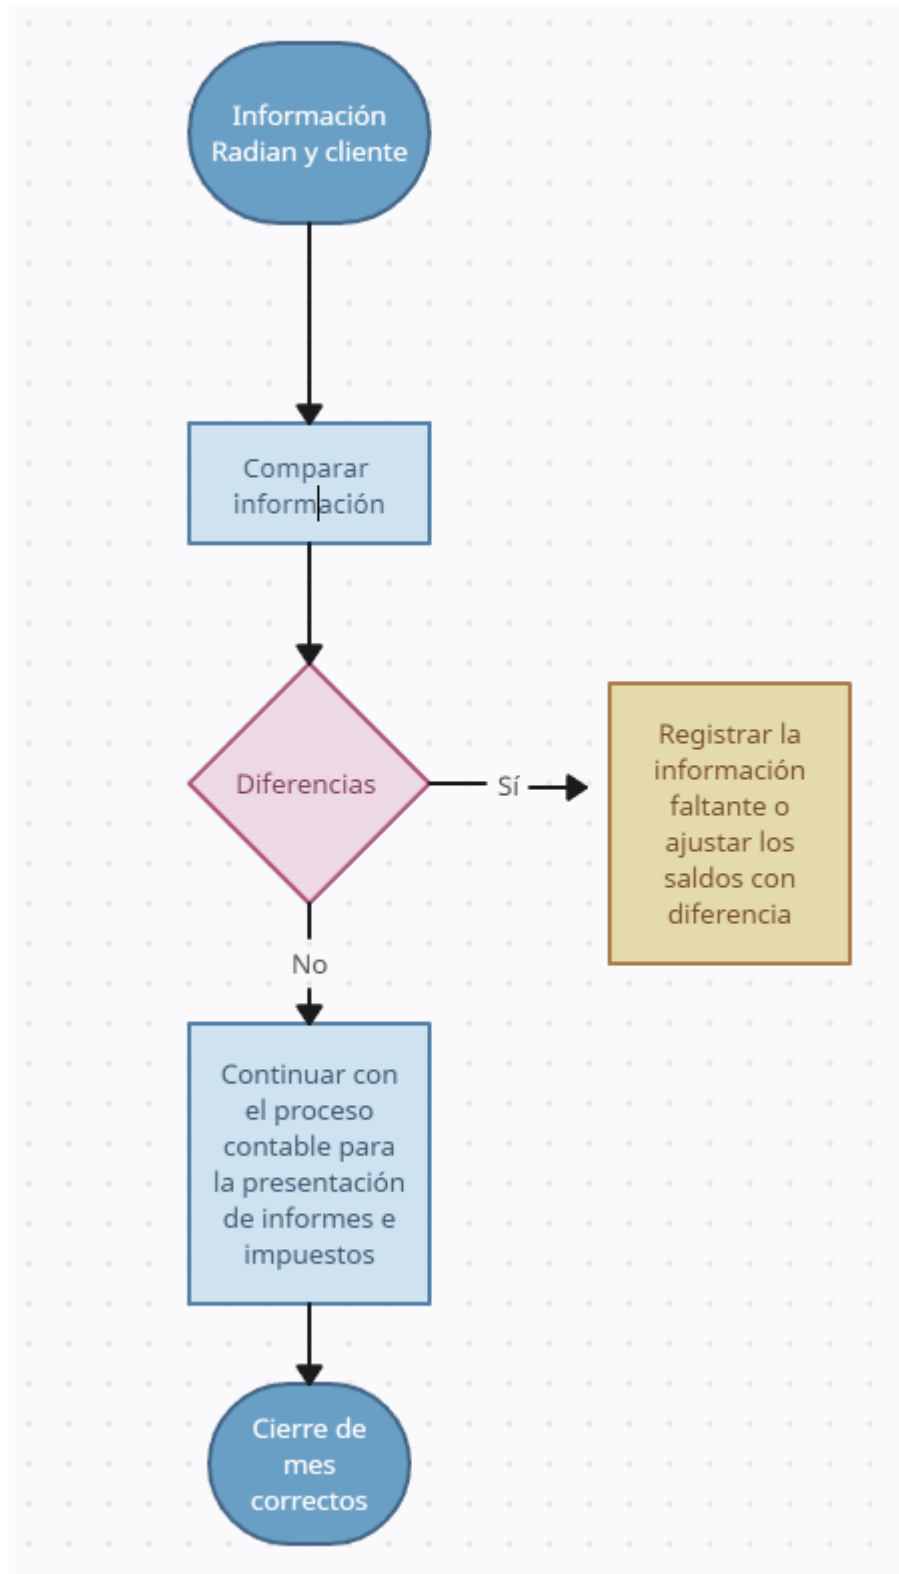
Información Radian y cliente

Comparar información

Diferencias

Sí

Registrar la información faltante o ajustar los saldos con diferencia

No

Continuar con el proceso contable para la presentación de informes e impuestos

Cierre de mes correctos